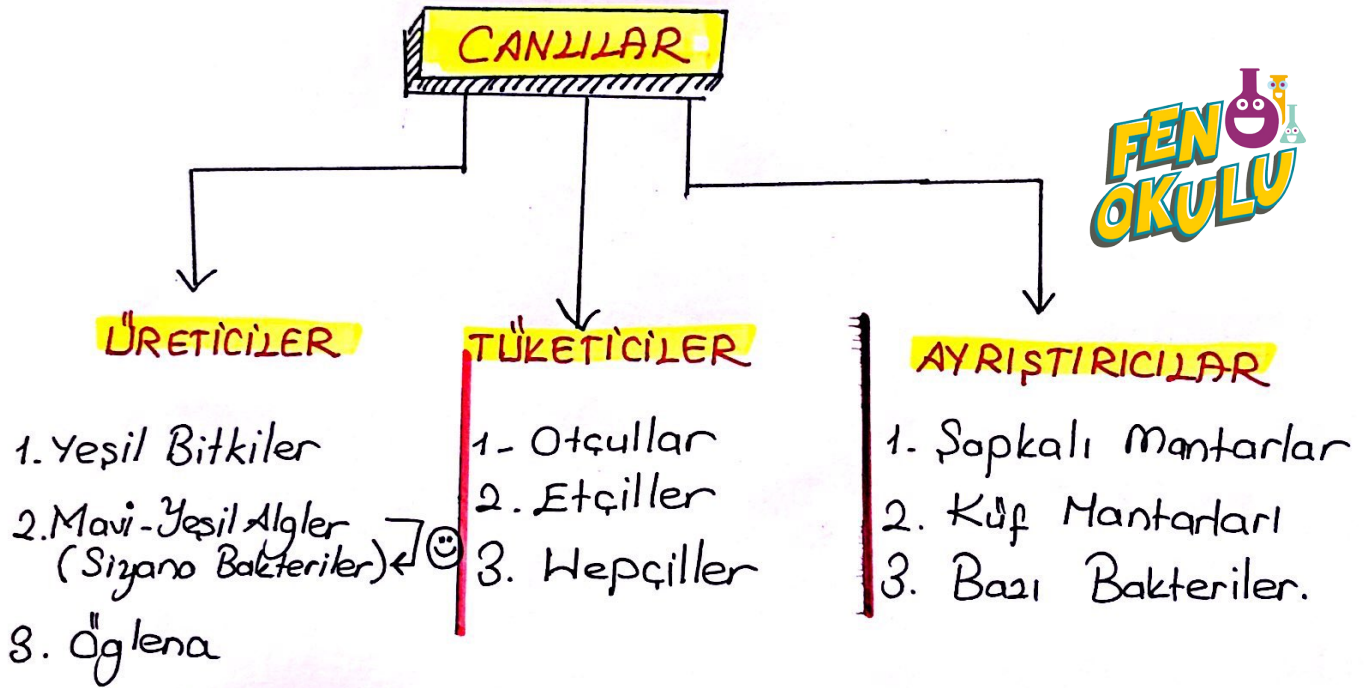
CANLILAR

FEN OKULU

ÜRETICILER

1. Yeşil Bitkiler
2. Mavi-Yeşil Algler (Siyano Bakteriler)
3. Öglena

TÜKETICILER

1- Otçullar
2. Etçiller
3. Hepçiller

AYRIŞTIRICILAR

1. Şapkalı Mantarlar
2. Küf Mantarları
3. Bazı Bakteriler.